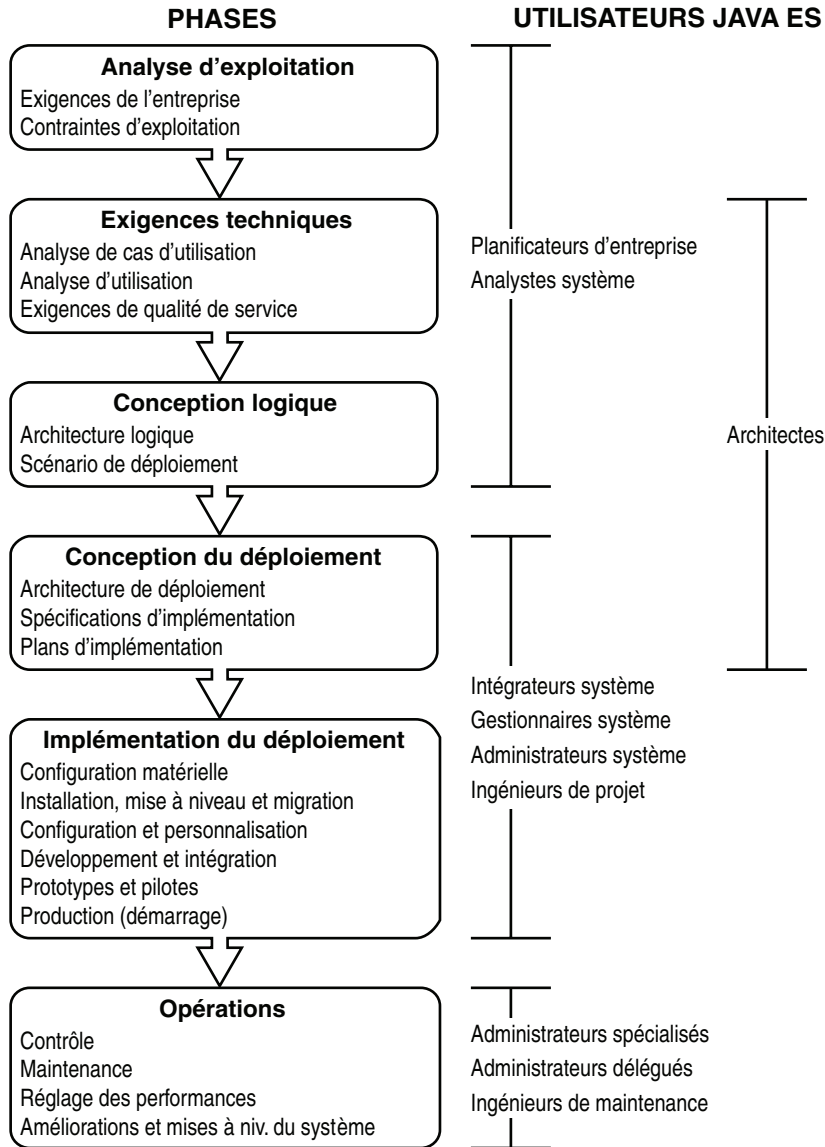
PHASES

UTILISATEURS JAVA ES

Analyse d'exploitation
Exigences de l'entreprise
Contraintes d'exploitation

Exigences techniques
Analyse de cas d'utilisation
Analyse d'utilisation
Exigences de qualité de service

Conception logique
Architecture logique
Scénario de déploiement

Conception du déploiement
Architecture de déploiement
Spécifications d'implémentation
Plans d'implémentation

Implémentation du déploiement
Configuration matérielle
Installation, mise à niveau et migration
Configuration et personnalisation
Développement et intégration
Prototypes et pilotes
Production (démarrage)

Opérations
Contrôle
Maintenance
Réglage des performances
Améliorations et mises à niv. du système

Planificateurs d'entreprise
Analystes système

Architectes

Intégrateurs système
Gestionnaires système
Administrateurs système
Ingénieurs de projet

Administrateurs spécialisés
Administrateurs délégués
Ingénieurs de maintenance